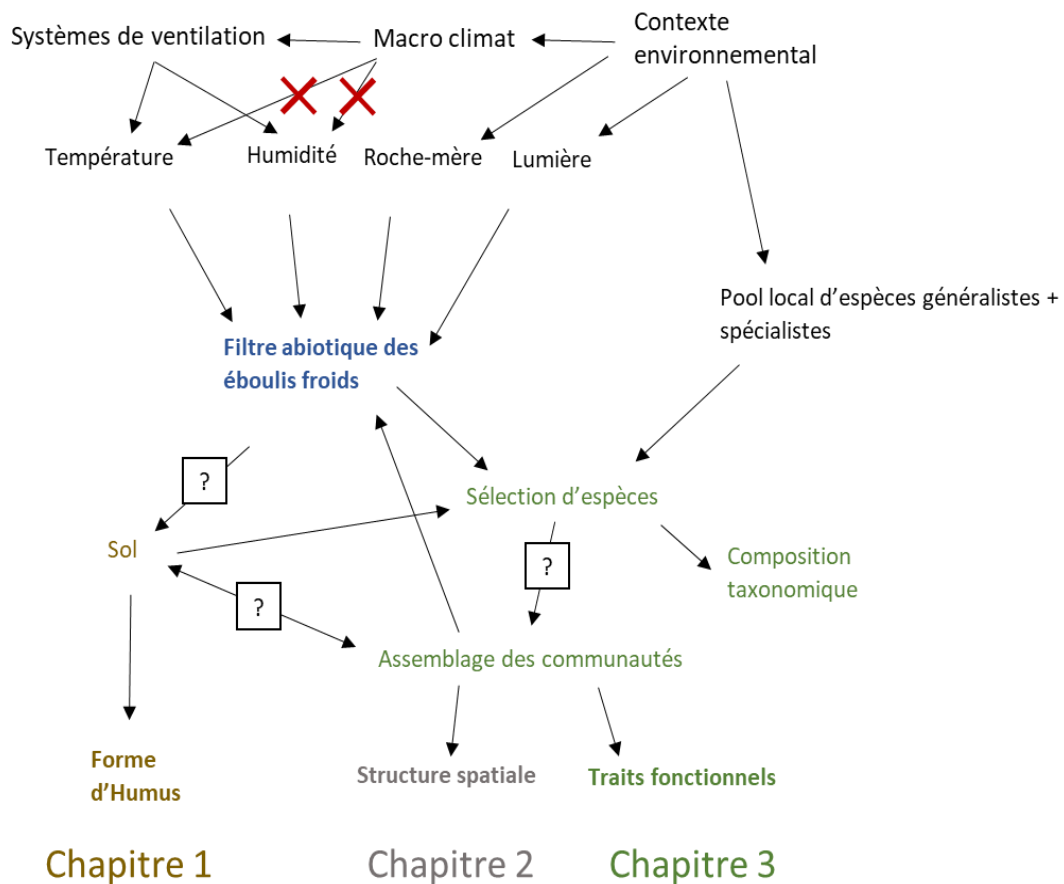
Systèmes de ventilation

Macro climat

Contexte environnemental

Température

Humidité

Roche-mère

Lumière

Filtre abiotique des éboulis froids

Pool local d'espèces généralistes + spécialistes

?

Sélection d'espèces

Sol

?

Composition taxonomique

?

Assemblage des communautés

Forme d'Humus

Structure spatiale

Traits fonctionnels

Chapitre 1

Chapitre 2

Chapitre 3